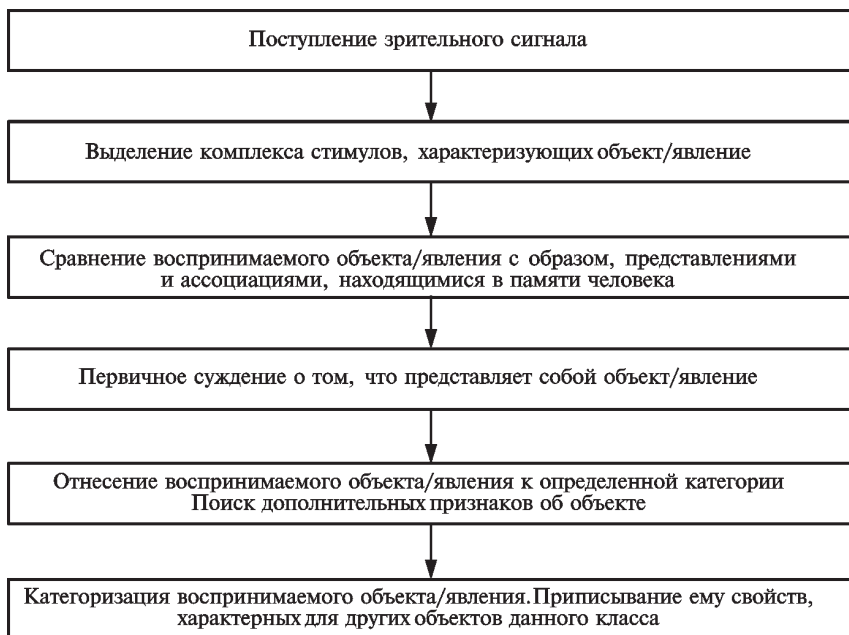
Поступление зрительного сигнала

Выделение комплекса стимулов, характеризующих объект/явление

Сравнение воспринимаемого объекта/явления с образом, представлениями и ассоциациями, находящимися в памяти человека

Первичное суждение о том, что представляет собой объект/явление

Отнесение воспринимаемого объекта/явления к определенной категории
Поиск дополнительных признаков об объекте

Категоризация воспринимаемого объекта/явления. Приписывание ему свойств, характерных для других объектов данного класса